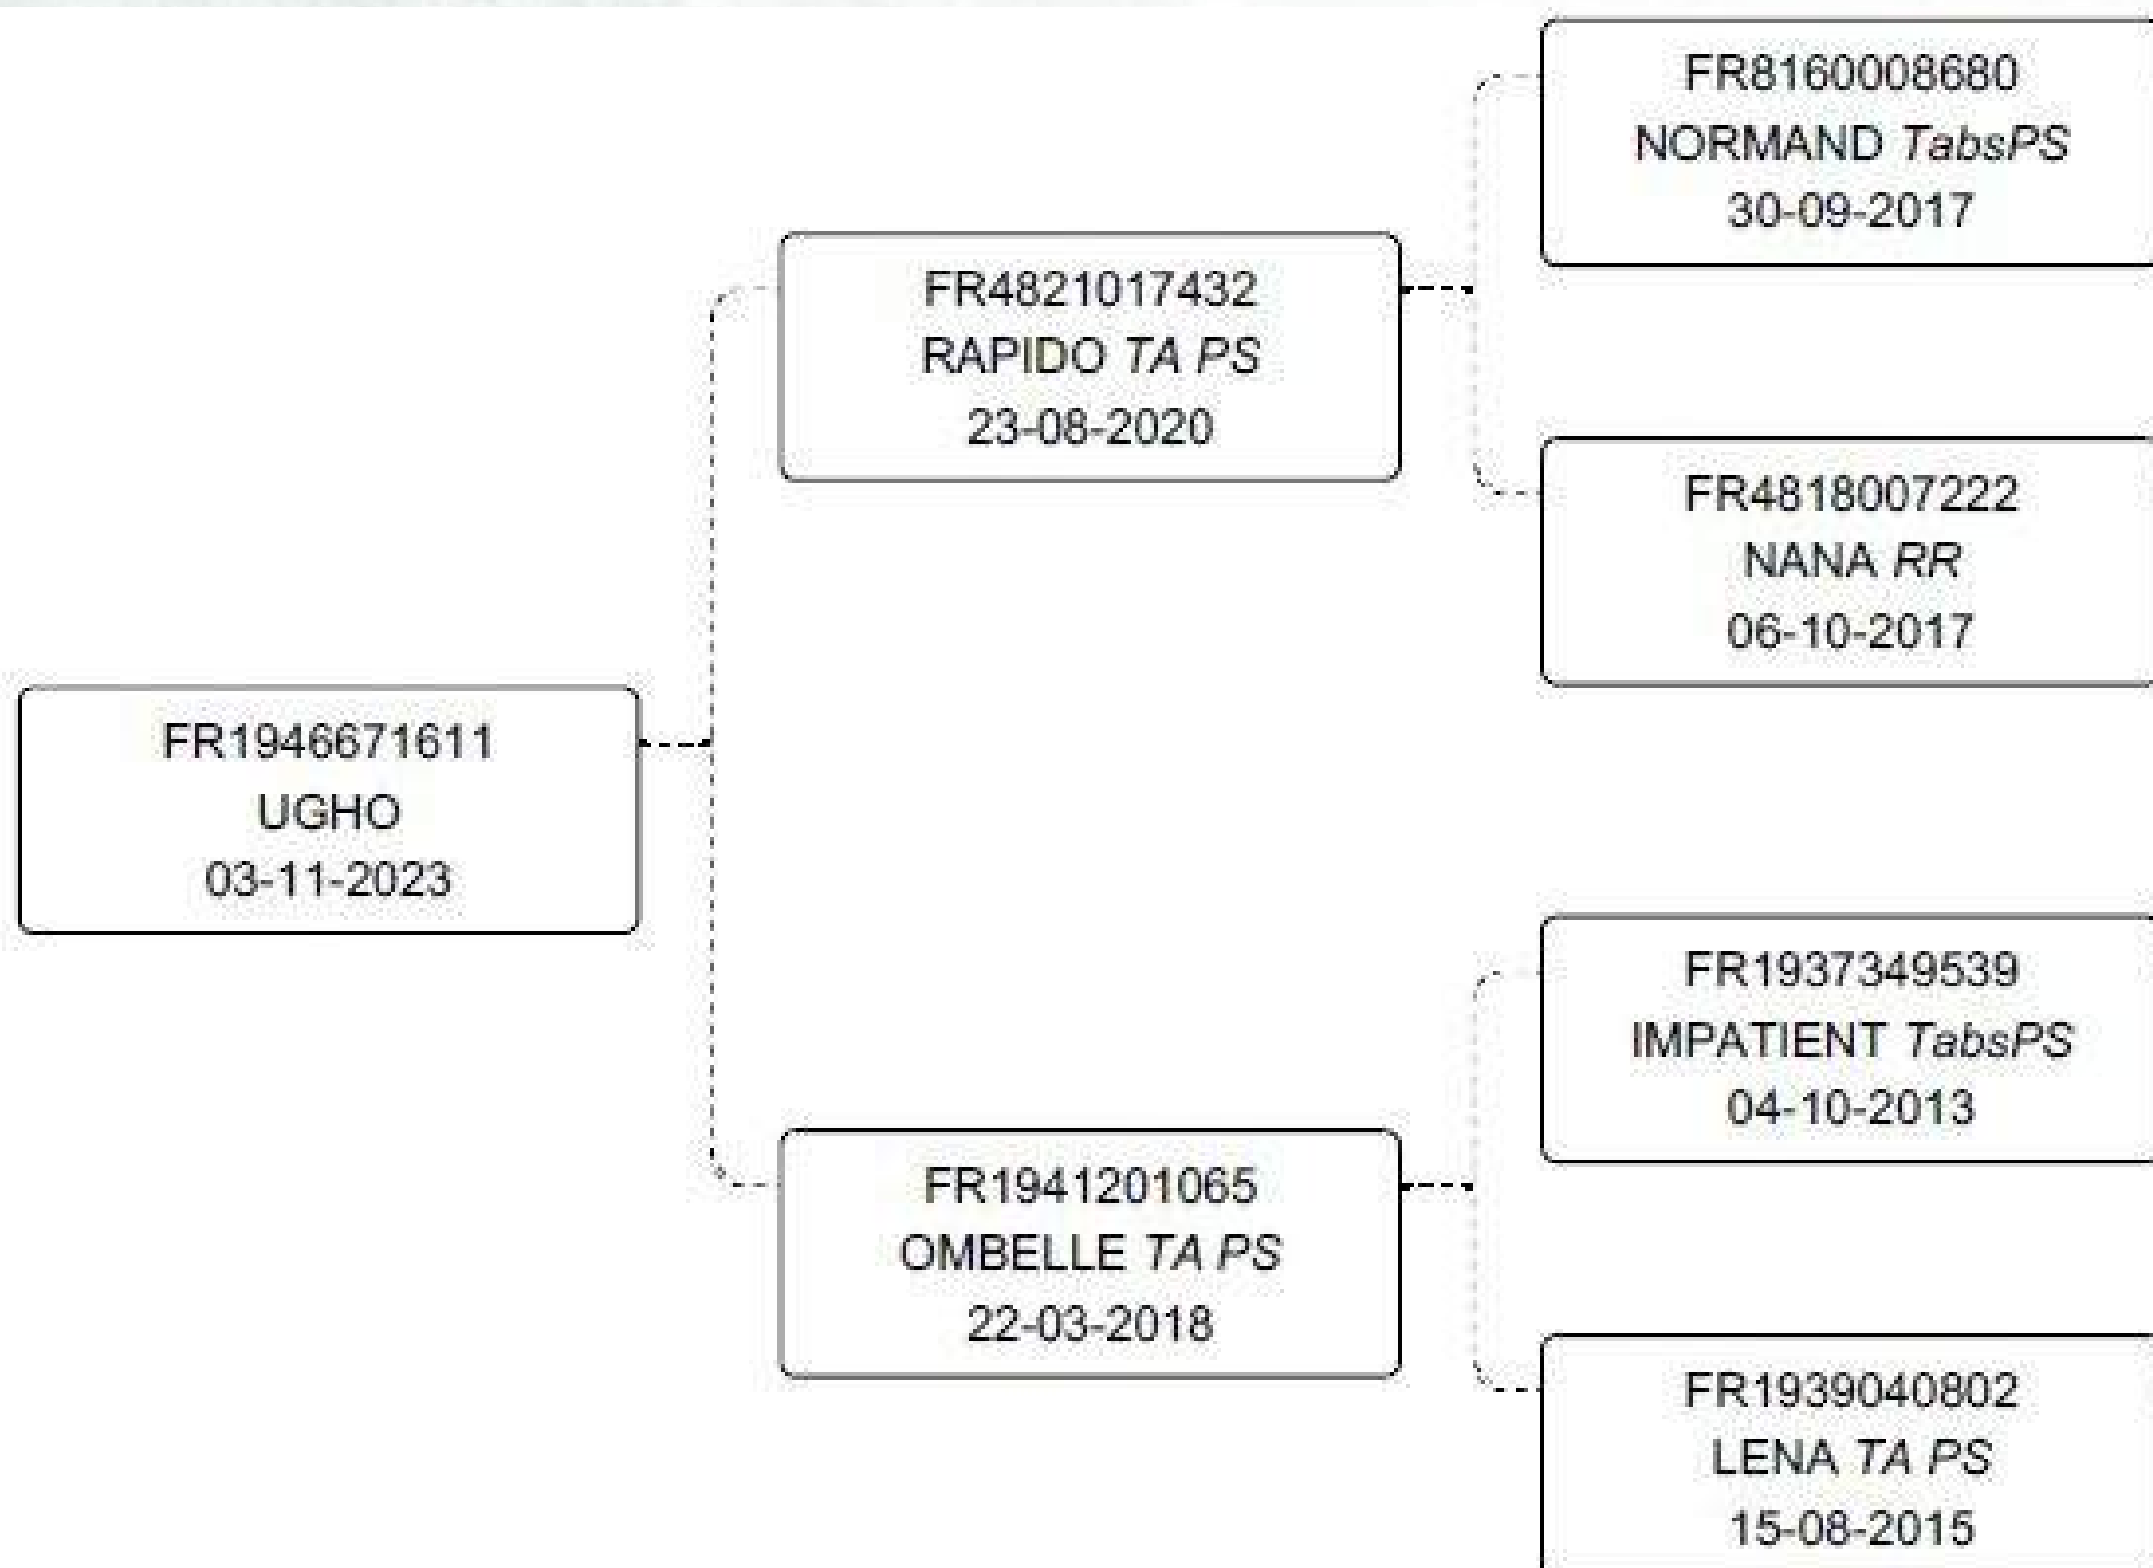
FR1946671611
UGHO
03-11-2023

FR4821017432
RAPIDO *TA PS*
23-08-2020

FR1941201065
OMBELLE *TA PS*
22-03-2018

FR8160008680
NORMAND *TabsPS*
30-09-2017

FR4818007222
NANA *RR*
06-10-2017

FR1937349539
IMPATIENT *TabsPS*
04-10-2013

FR1939040802
LENA *TA PS*
15-08-2015